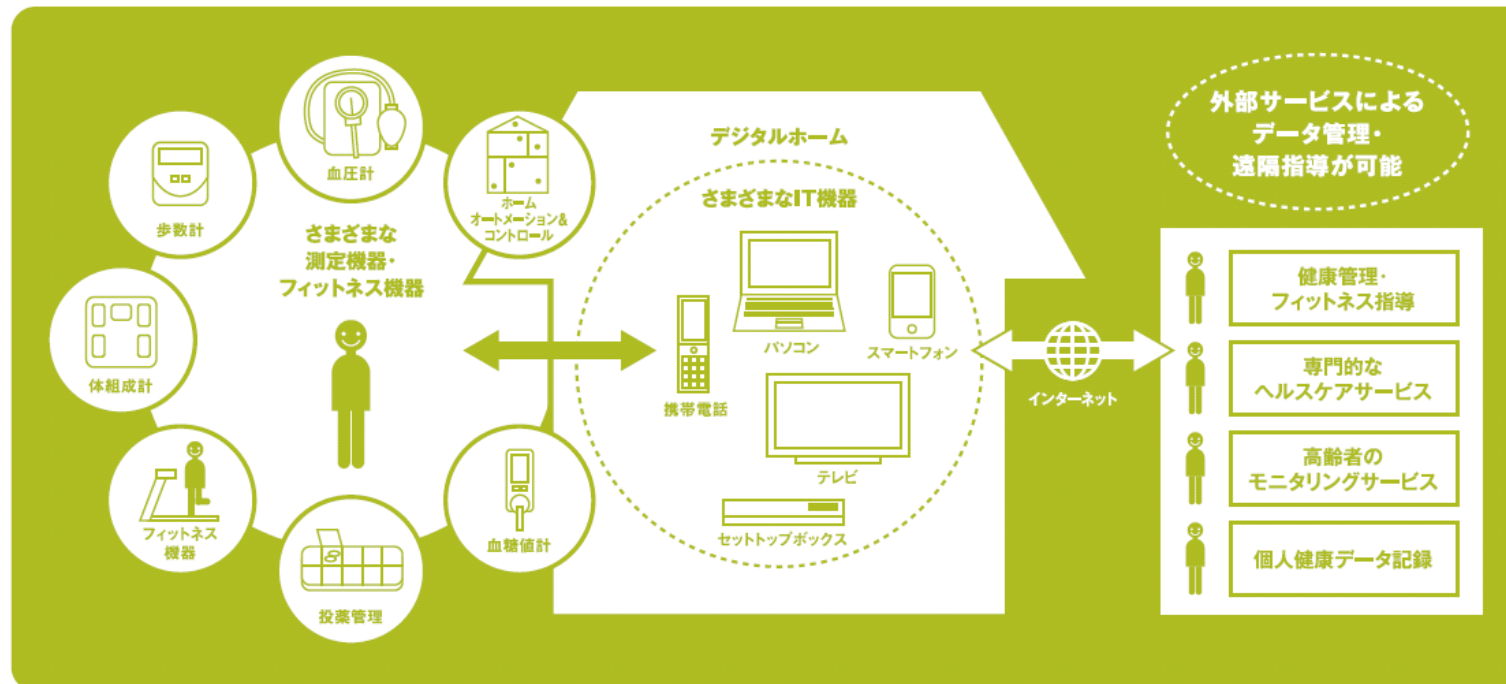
血圧計

歩数計

ホーム
オートメーション&
コントロール

さまざまな
測定機器・
フィットネス機器

体組成計

フィットネス
機器

投薬管理

血糖値計

デジタルホーム

さまざまなIT機器

パソコン

スマートフォン

携帯電話

テレビ

セットトップボックス

インターネット

外部サービスによる
データ管理・
遠隔指導が可能

健康管理・
フィットネス指導

専門的な
ヘルスケアサービス

高齢者の
モニタリングサービス

個人健康データ記録